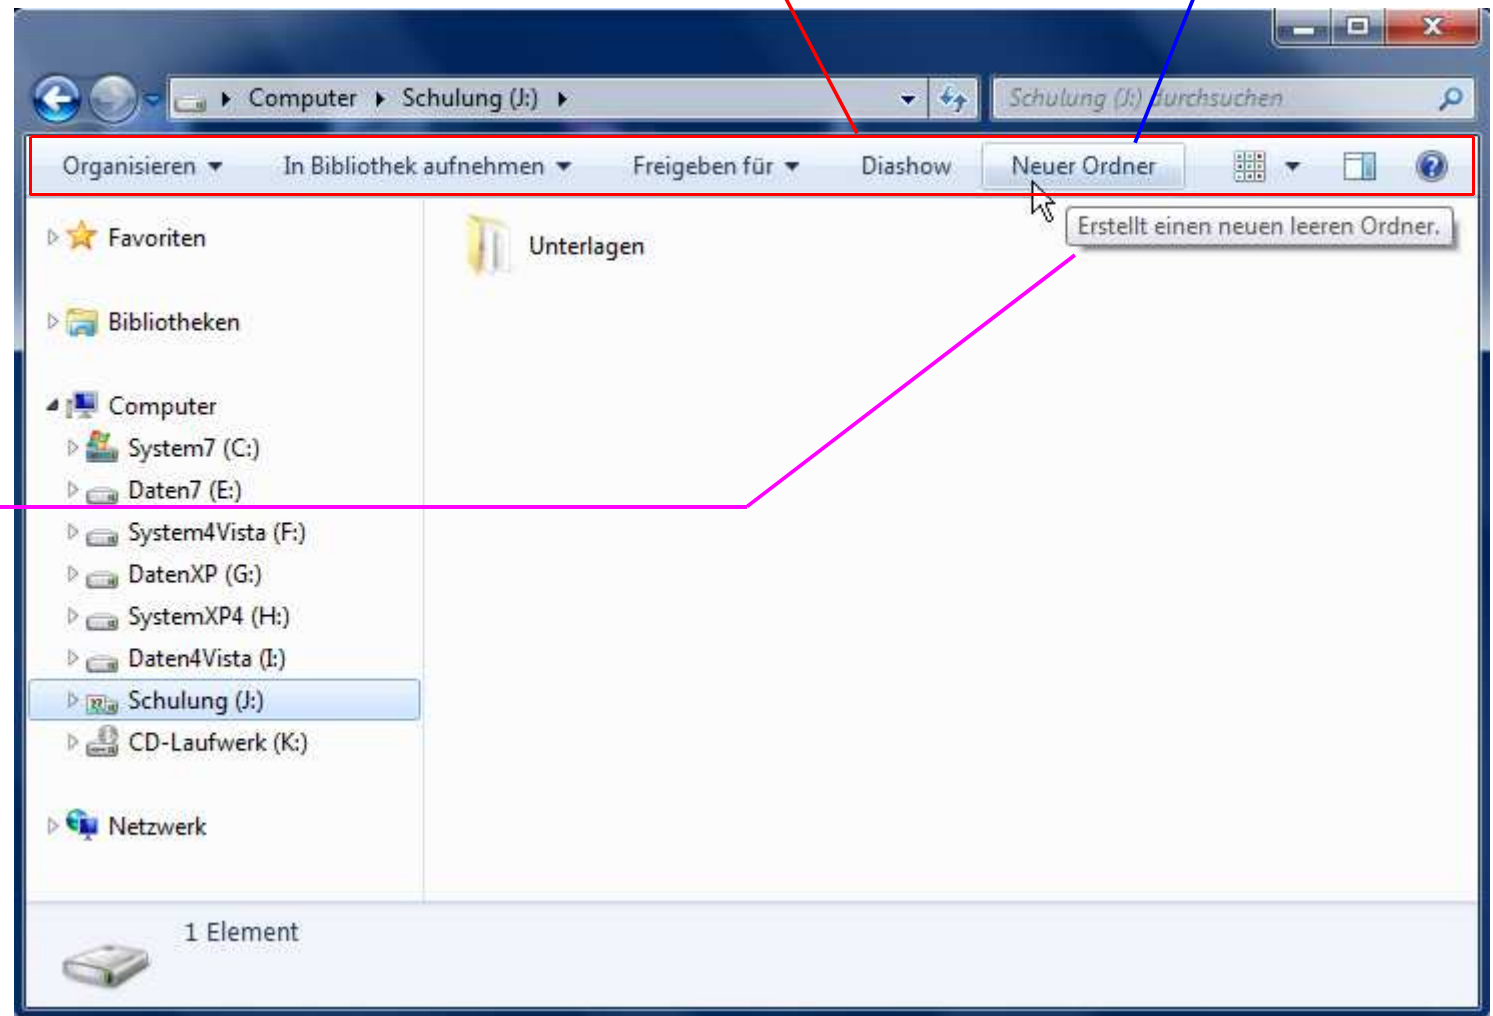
Computer ▸ Schulung (J:) ▸

Schulung (J:) durchsuchen

Organisieren ▾ In Bibliothek aufnehmen ▾ Freigeben für ▾ Diashow Neuer Ordner

Erstellt einen neuen leeren Ordner.

Favoriten

Bibliotheken

Computer

System7 (C:)

Daten7 (E:)

System4Vista (F:)

DatenXP (G:)

SystemXP4 (H:)

Daten4Vista (I:)

Schulung (J:)

CD-Laufwerk (K:)

Netzwerk

Unterlagen

1 Element